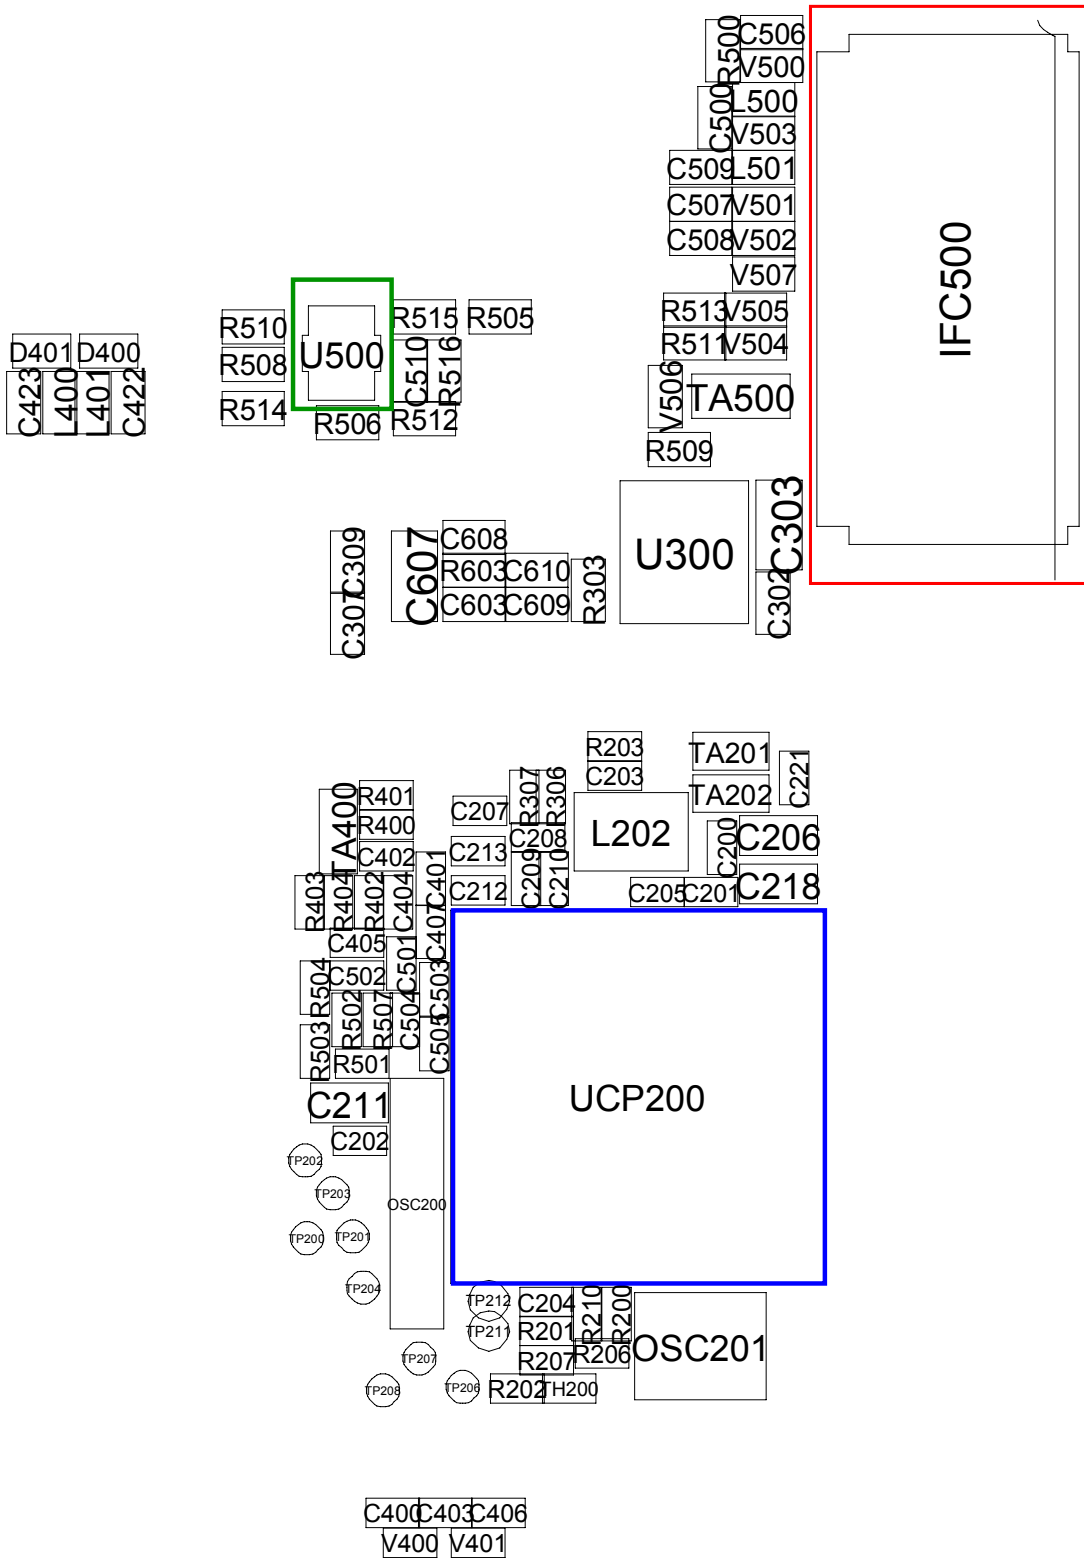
R500 C506
V500
C500 L500
V503
C509 L501
C507 V501
C508 V502
V507
R513 V505
R511 V504
V506 TA500
R509
IFC500

R510 U500 R515 R505
R508 C510 R516
R514 R506 R512

D401 D400
C423 L400 L401 C422

C309 C607 C608
R603 C610
C307 C603 C609 R303
U300 C303
C302

R203 TA201
C203 C221
R401 C207 R307 R306 TA202
TA400 R400 C208 L202 C206
C402 C213 C200
R403 R404 R402 C404 C401 C212 C209 C210 C205 C201 C218
C405 C407
R504 C502 C501 C503
R502 R507 C504 C505
R503 R501
C211
C202
UCP200
TP202
TP203
OSC200
TP200 TP201
TP204
TP212 C204 R210 R200
TP211 R201
R207 R206 OSC201
TP207
TP208 TP206 R202 TH200

C400 C403 C406
V400 V401